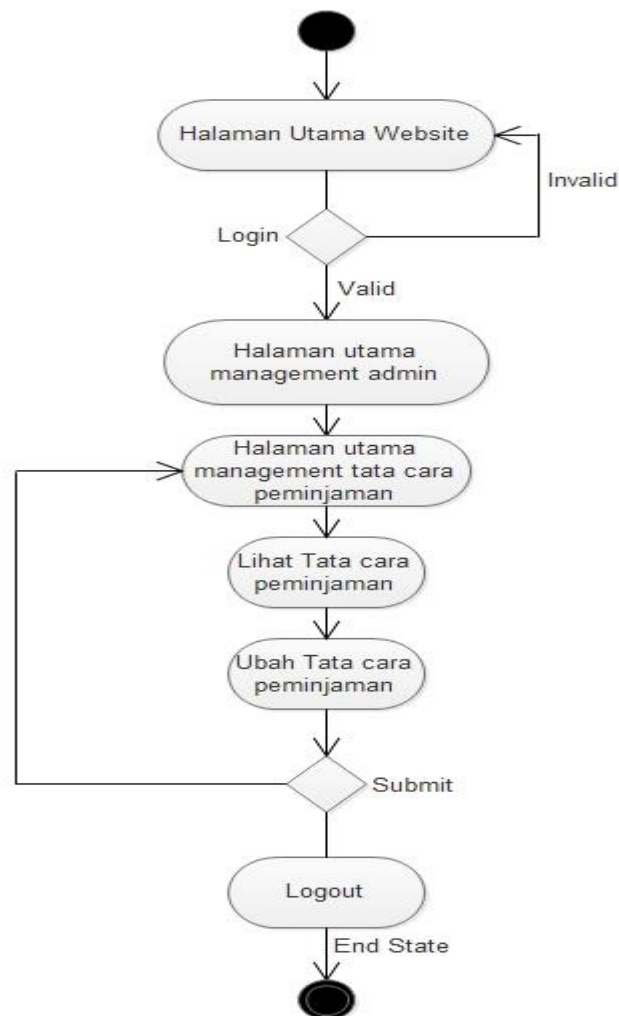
Halaman Utama Website

Invalid

Login

Valid

Halaman utama management admin

Halaman utama management tata cara peminjaman

Lihat Tata cara peminjaman

Ubah Tata cara peminjaman

Submit

Logout

End State